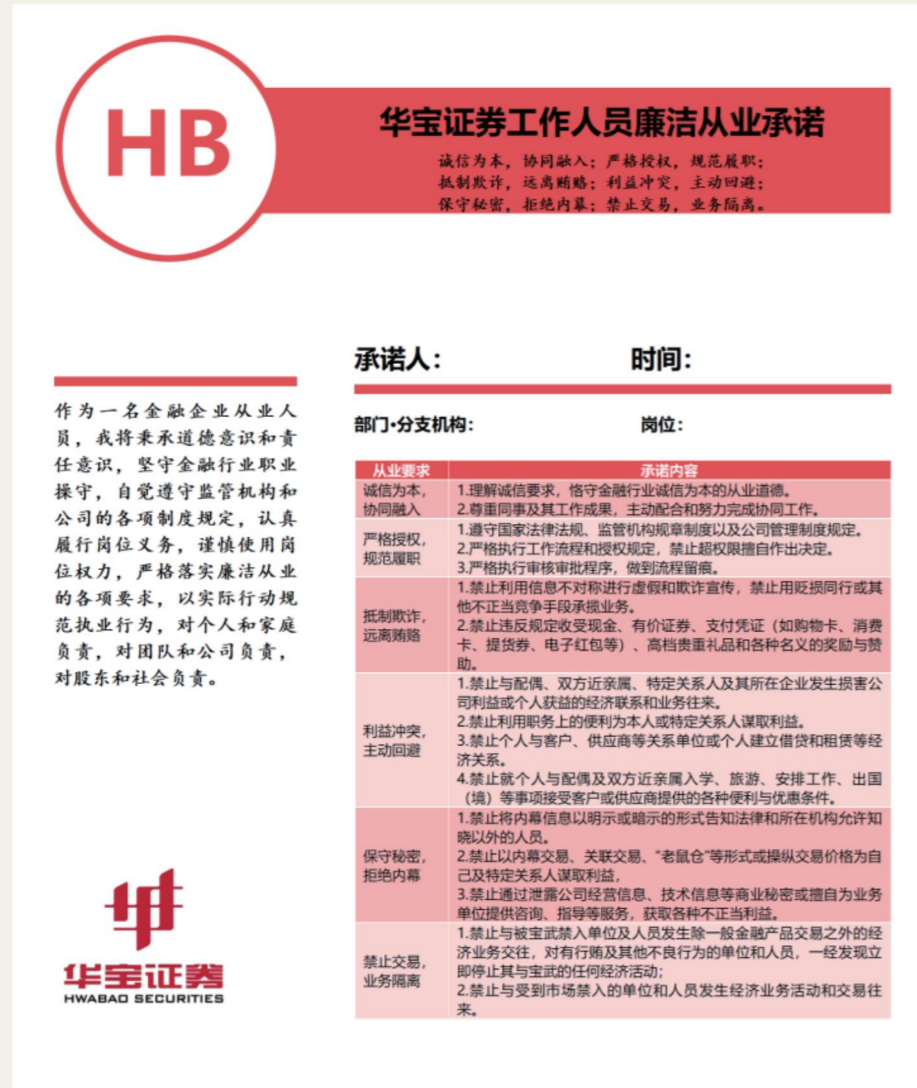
HB

华宝证券工作人员廉洁从业承诺

诚信为本，协同融入；严格授权，规范履职；
抵制欺诈，远离贿赂；利益冲突，主动回避；
保守秘密，拒绝内幕；禁止交易，业务隔离。

承诺人：　　时间：

部门•分支机构：　　岗位：

作为一名金融企业从业人员，我将秉承道德意识和责任意识，坚守金融行业职业操守，自觉遵守监管机构和公司的各项制度规定，认真履行岗位义务，谨慎使用岗位权力，严格落实廉洁从业的各项要求，以实际行动规范执业行为，对个人和家庭负责，对团队和公司负责，对股东和社会负责。

| 从业要求 | 承诺内容 |
|---|---|
| 诚信为本，协同融入 | 1.理解诚信要求，恪守金融行业诚信为本的从业道德。<br>2.尊重同事及其工作成果，主动配合和努力完成协同工作。 |
| 严格授权，规范履职 | 1.遵守国家法律法规、监管机构规章制度以及公司管理制度规定。<br>2.严格执行工作流程和授权规定，禁止超权限擅自作出决定。<br>3.严格执行审核审批程序，做到流程留痕。 |
| 抵制欺诈，远离贿赂 | 1.禁止利用信息不对称进行虚假和欺诈宣传，禁止用贬损同行或其他不正当竞争手段承揽业务。<br>2.禁止违反规定收受现金、有价证券、支付凭证（如购物卡、消费卡、提货券、电子红包等）、高档贵重礼品和各种名义的奖励与赞助。 |
| 利益冲突，主动回避 | 1.禁止与配偶、双方近亲属、特定关系人及其所在企业发生损害公司利益或个人获益的经济联系和业务往来。<br>2.禁止利用职务上的便利为本人或特定关系人谋取利益。<br>3.禁止个人与客户、供应商等关系单位或个人建立借贷和租赁等经济关系。<br>4.禁止就个人与配偶及双方近亲属入学、旅游、安排工作、出国（境）等事项接受客户或供应商提供的各种便利与优惠条件。 |
| 保守秘密，拒绝内幕 | 1.禁止将内幕信息以明示或暗示的形式告知法律和所在机构允许知晓以外的人员。<br>2.禁止以内幕交易、关联交易、"老鼠仓"等形式或操纵交易价格为自己及特定关系人谋取利益。<br>3.禁止通过泄露公司经营信息、技术信息等商业秘密或擅自为业务单位提供咨询、指导等服务，获取各种不正当利益。 |
| 禁止交易，业务隔离 | 1.禁止与被宝武禁入单位及人员发生除一般金融产品交易之外的经济业务交往，对有行贿及其他不良行为的单位和人员，一经发现立即停止其与宝武的任何经济活动；<br>2.禁止与受到市场禁入的单位和人员发生经济业务活动和交易往来。 |

华宝证券
HWABAO SECURITIES